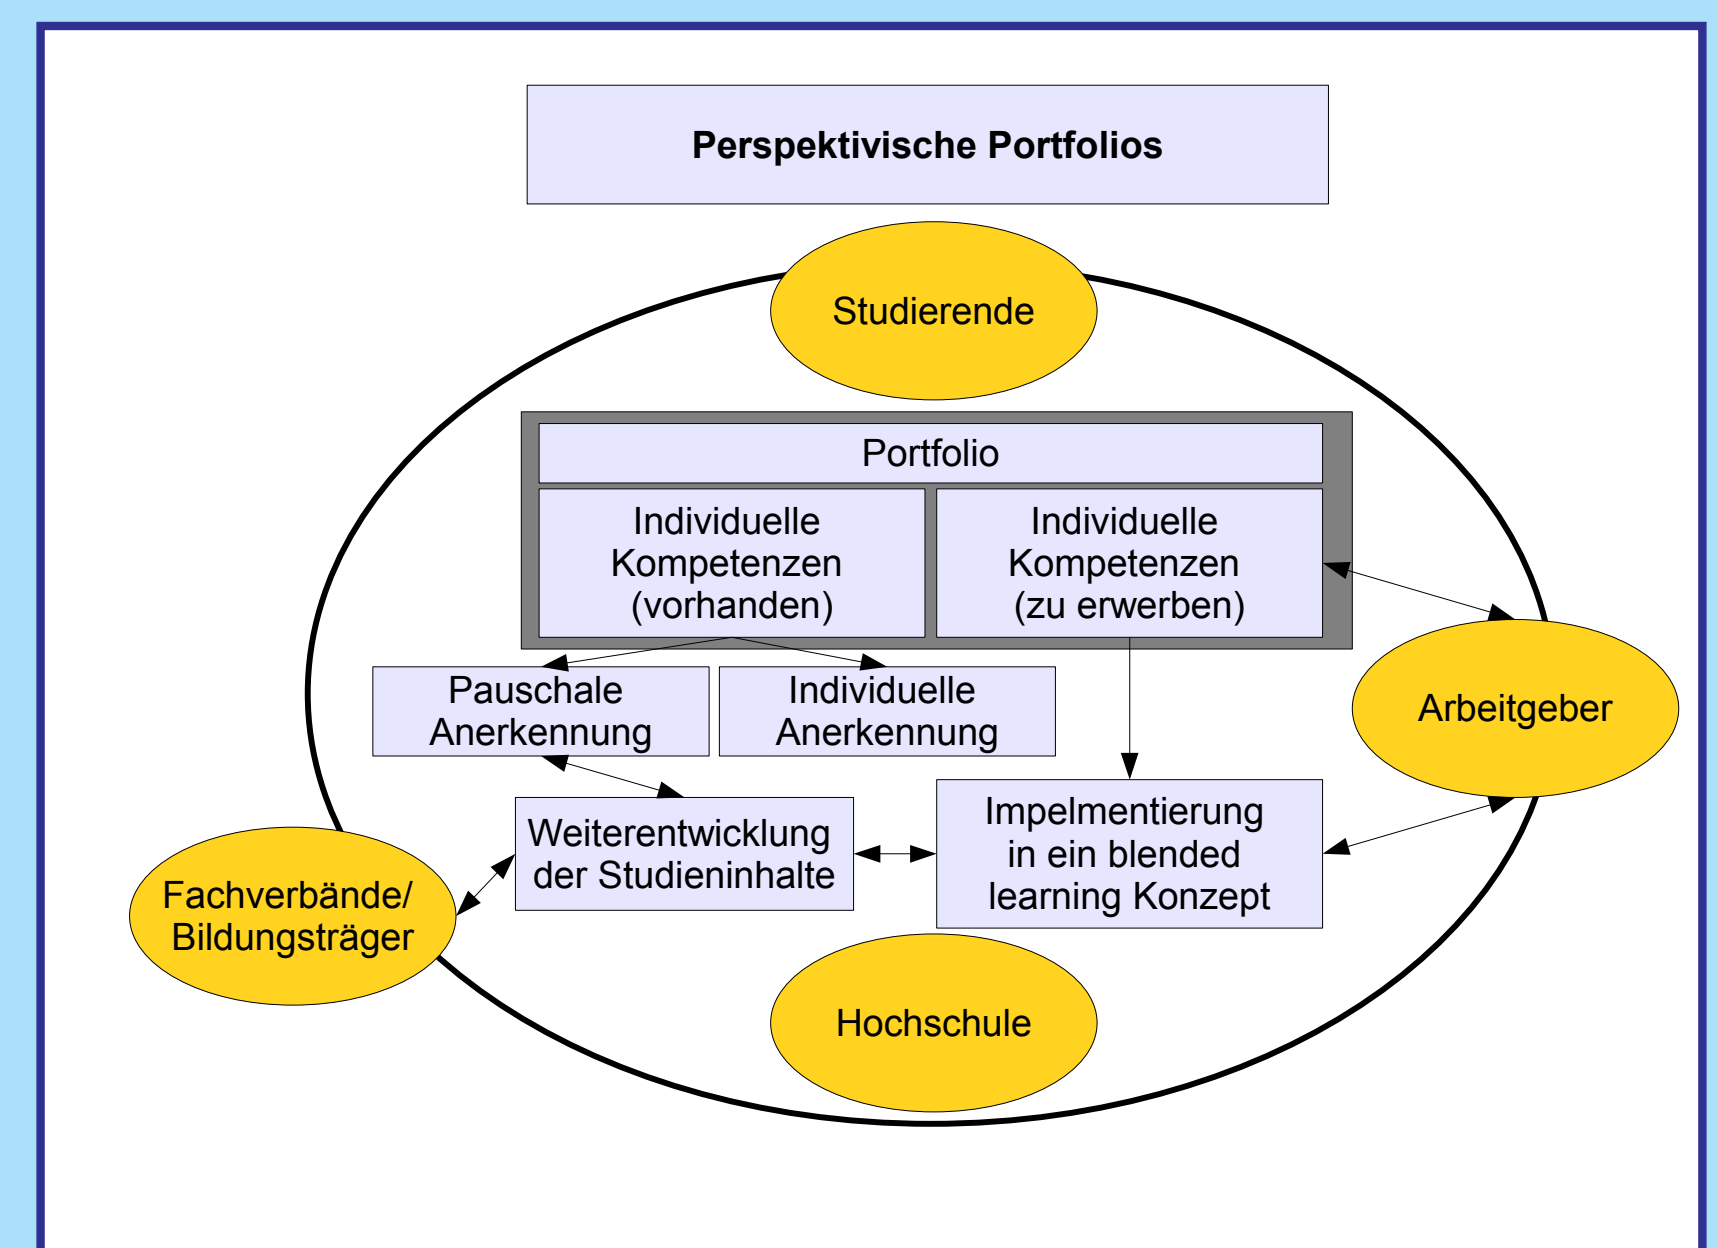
Perspektivische Portfolios

Studierende

Portfolio

Individuelle Kompetenzen (vorhanden)

Individuelle Kompetenzen (zu erwerben)

Pauschale Anerkennung

Individuelle Anerkennung

Arbeitgeber

Weiterentwicklung der Studieninhalte

Impelmentierung in ein blended learning Konzept

Fachverbände/ Bildungsträger

Hochschule